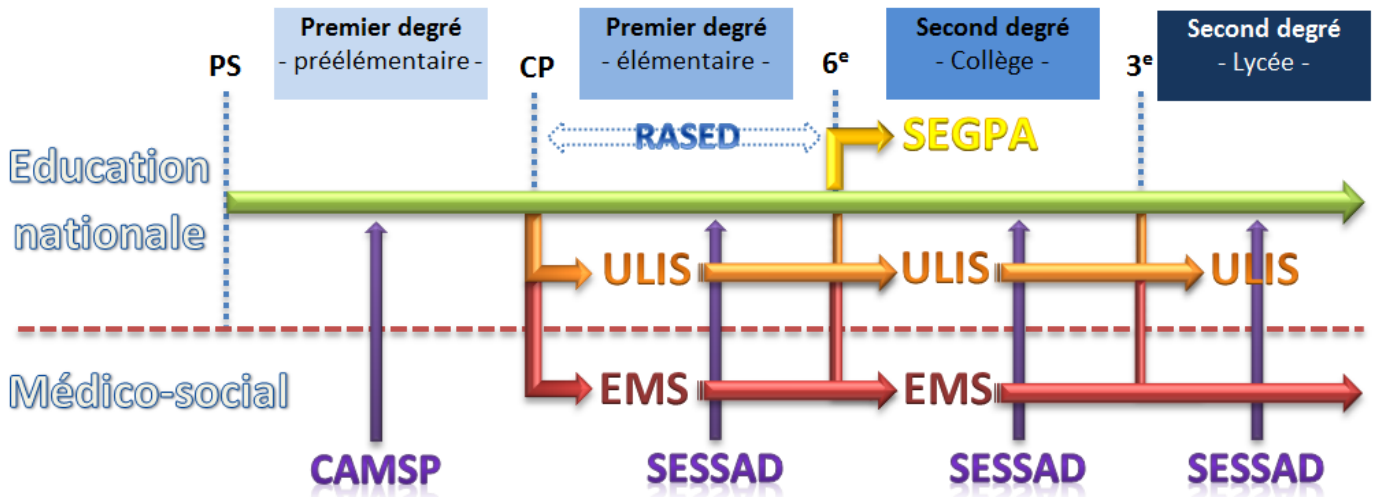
Premier degré
- préélémentaire -

Premier degré
- élémentaire -

Second degré
- Collège -

Second degré
- Lycée -

PS

CP

$6^e$

$3^e$

RASED

SEGPA

Education nationale

ULIS

ULIS

ULIS

Médico-social

EMS

EMS

CAMSP

SESSAD

SESSAD

SESSAD